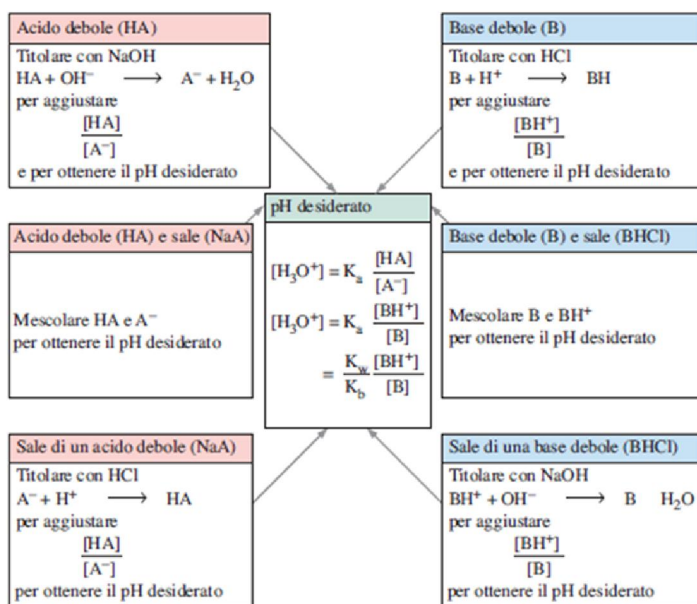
Acido debole (HA)

Titolare con NaOH
$HA + OH^- \longrightarrow A^- + H_2O$
per aggiustare
$\frac{[HA]}{[A^-]}$
e per ottenere il pH desiderato

Base debole (B)

Titolare con HCl
$B + H^+ \longrightarrow BH$
per aggiustare
$\frac{[BH^+]}{[B]}$
e per ottenere il pH desiderato

pH desiderato

$[H_3O^+] = K_a \frac{[HA]}{[A^-]}$
$[H_3O^+] = K_a \frac{[BH^+]}{[B]}$
$= \frac{K_w}{K_b} \frac{[BH^+]}{[B]}$

Acido debole (HA) e sale (NaA)

Mescolare HA e $A^-$
per ottenere il pH desiderato

Base debole (B) e sale (BHCl)

Mescolare B e $BH^+$
per ottenere il pH desiderato

Sale di un acido debole (NaA)

Titolare con HCl
$A^- + H^+ \longrightarrow HA$
per aggiustare
$\frac{[HA]}{[A^-]}$
per ottenere il pH desiderato

Sale di una base debole (BHCl)

Titolare con NaOH
$BH^+ + OH^- \longrightarrow B \quad H_2O$
per aggiustare
$\frac{[BH^+]}{[B]}$
per ottenere il pH desiderato